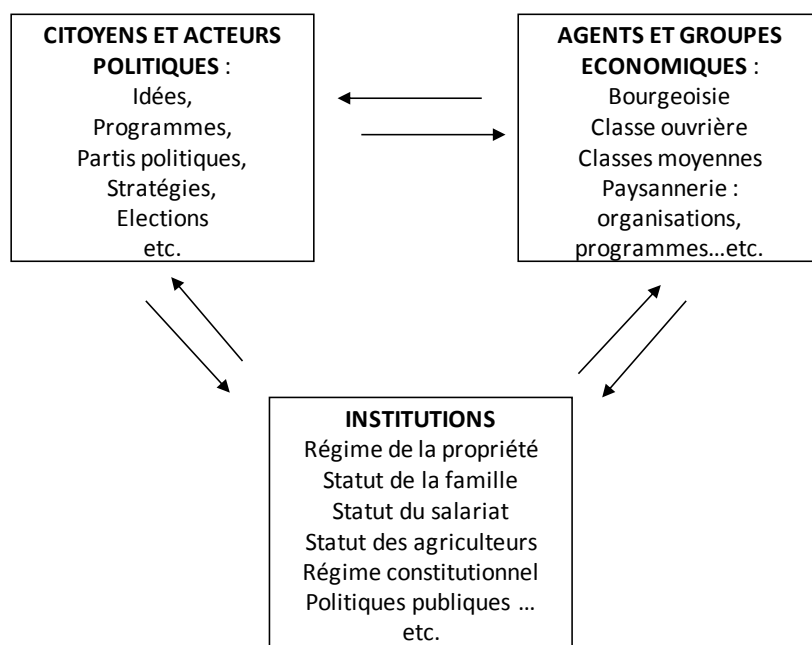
**CITOYENS ET ACTEURS POLITIQUES** :
Idées,
Programmes,
Partis politiques,
Stratégies,
Elections
etc.

**AGENTS ET GROUPES ECONOMIQUES** :
Bourgeoisie
Classe ouvrière
Classes moyennes
Paysannerie :
organisations,
programmes…etc.

**INSTITUTIONS**
Régime de la propriété
Statut de la famille
Statut du salariat
Statut des agriculteurs
Régime constitutionnel
Politiques publiques …
etc.